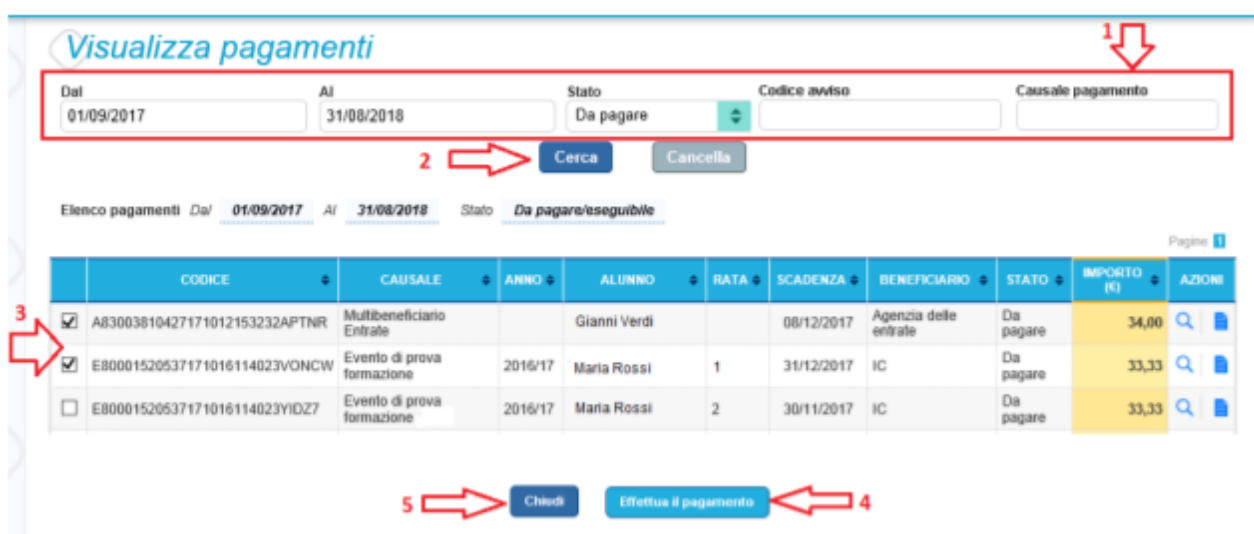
Visualizza pagamenti

1

| Dal | Al | Stato | Codice avviso | Causale pagamento |
|---|---|---|---|---|
| 01/09/2017 | 31/08/2018 | Da pagare | | |

2 Cerca Cancella

Elenco pagamenti Dal 01/09/2017 Al 31/08/2018 Stato Da pagare/eseguibile

Pagine 1

3

| | CODICE | CAUSALE | ANNO | ALUNNO | RATA | SCADENZA | BENEFICIARIO | STATO | IMPORTO (€) | AZIONI |
|---|---|---|---|---|---|---|---|---|---|---|
| ☑ | A8300381042717101215323​2APTNR | Multibeneficiario Entrate | | Gianni Verdi | | 08/12/2017 | Agenzia delle entrate | Da pagare | 34,00 | |
| ☑ | E800015205371710161140​23VONCW | Evento di prova formazione | 2016/17 | Maria Rossi | 1 | 31/12/2017 | IC | Da pagare | 33,33 | |
| ☐ | E800015205371710161140​23YIDZ7 | Evento di prova formazione | 2016/17 | Maria Rossi | 2 | 30/11/2017 | IC | Da pagare | 33,33 | |

5 Chiedi Effettua il pagamento 4